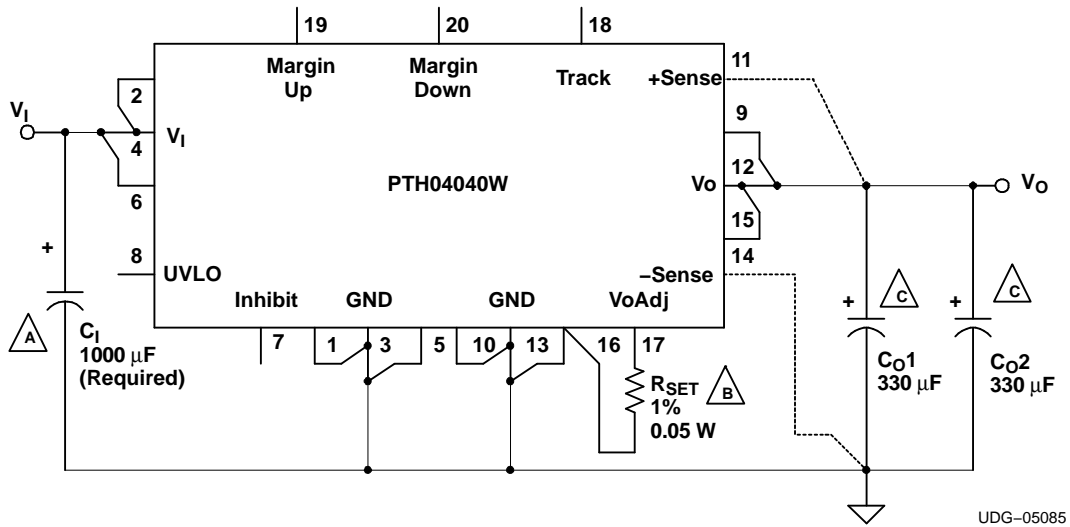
19
20
18
Margin Up
Margin Down
Track
+Sense
11
$V_I$
2
$V_I$
4
9
12
Vo
$V_O$
PTH04040W
6
15
+
8
UVLO
–Sense
14
Inhibit
GND
GND
VoAdj
+
C
+
C
A
$C_I$
1000 $\mu$F
(Required)
7
1
3
5
10
13
16
17
$R_{SET}$
1%
0.05 W
B
$C_O1$
330 $\mu$F
$C_O2$
330 $\mu$F
UDG–05085